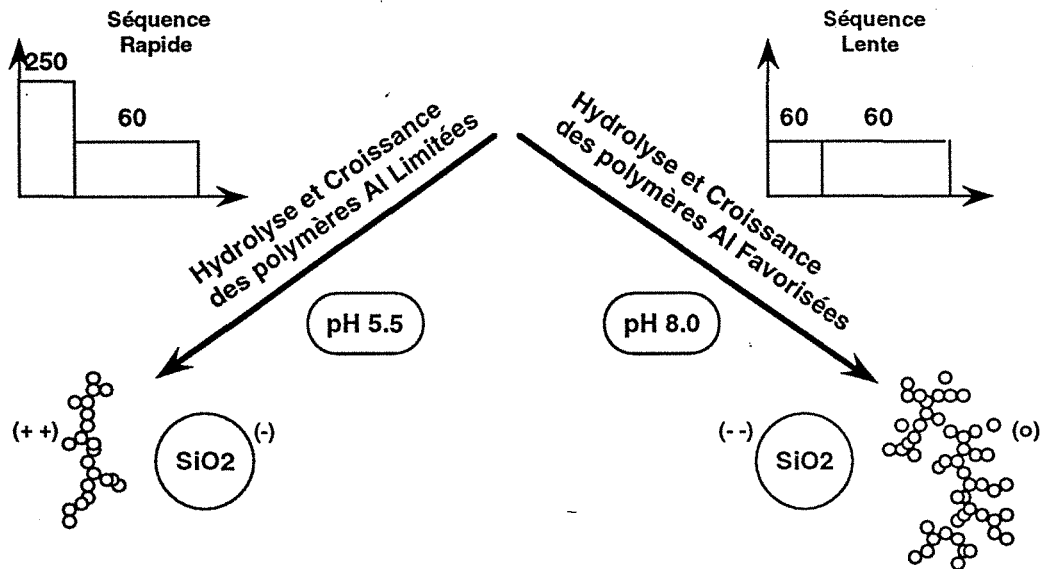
Séquence Rapide

250

60

Hydrolyse et Croissance des polymères Al Limitées

pH 5.5

(+ +)

SiO2

(-)

Séquence Lente

60

60

Hydrolyse et Croissance des polymères Al Favorisées

pH 8.0

(- -)

SiO2

(o)